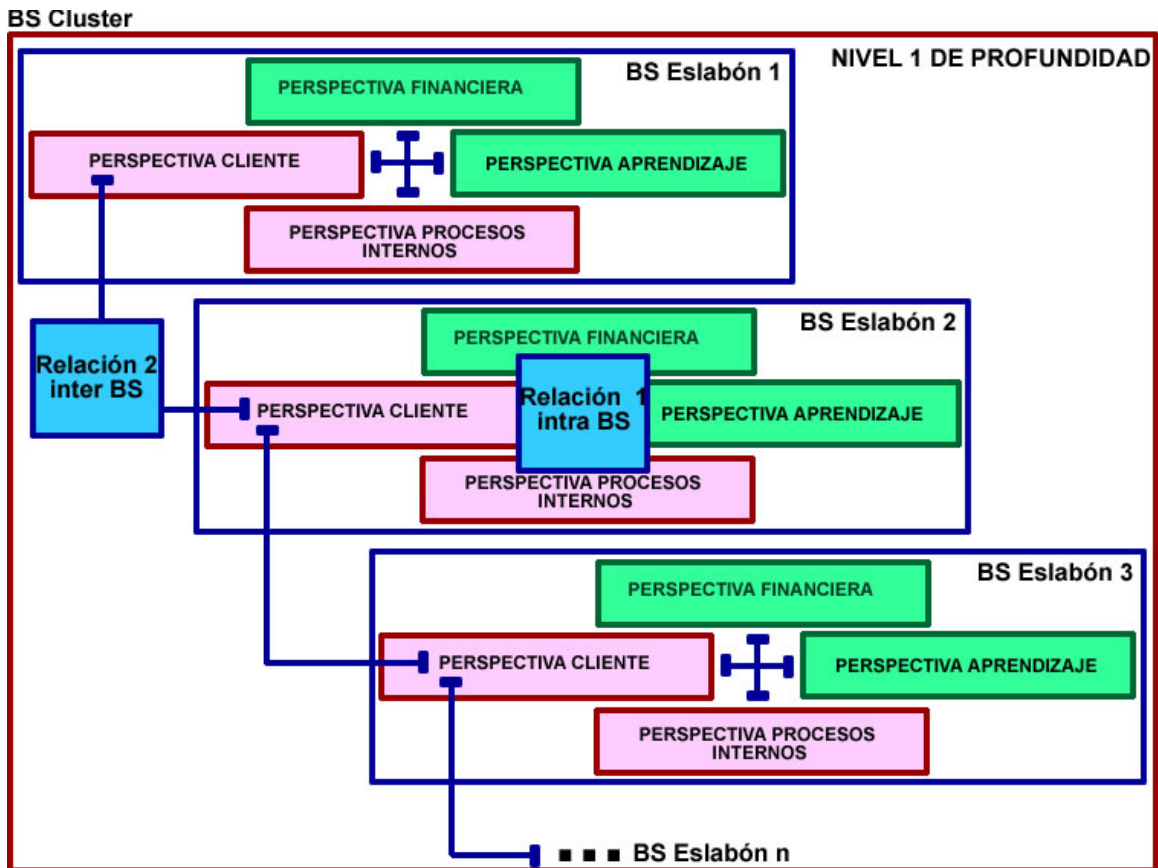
BS Cluster

NIVEL 1 DE PROFUNDIDAD

BS Eslabón 1

PERSPECTIVA FINANCIERA

PERSPECTIVA CLIENTE

PERSPECTIVA APRENDIZAJE

PERSPECTIVA PROCESOS INTERNOS

Relación 2 inter BS

BS Eslabón 2

PERSPECTIVA FINANCIERA

PERSPECTIVA CLIENTE

Relación 1 intra BS

PERSPECTIVA APRENDIZAJE

PERSPECTIVA PROCESOS INTERNOS

BS Eslabón 3

PERSPECTIVA FINANCIERA

PERSPECTIVA CLIENTE

PERSPECTIVA APRENDIZAJE

PERSPECTIVA PROCESOS INTERNOS

■ ■ ■ BS Eslabón n